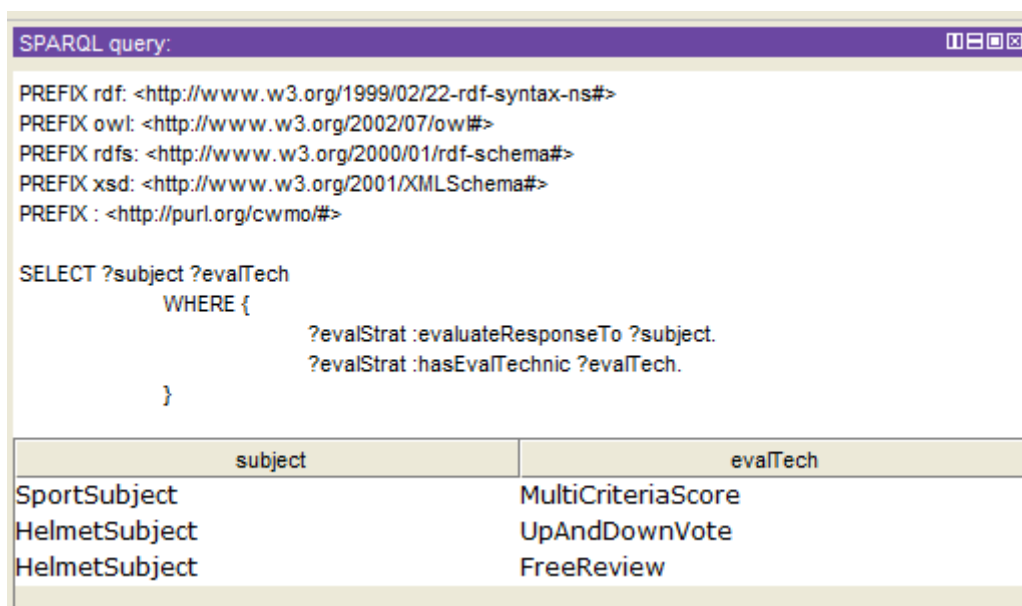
SPARQL query:

PREFIX rdf: <http://www.w3.org/1999/02/22-rdf-syntax-ns#>
PREFIX owl: <http://www.w3.org/2002/07/owl#>
PREFIX rdfs: <http://www.w3.org/2000/01/rdf-schema#>
PREFIX xsd: <http://www.w3.org/2001/XMLSchema#>
PREFIX : <http://purl.org/cwmo/#>

SELECT ?subject ?evalTech
WHERE {
?evalStrat :evaluateResponseTo ?subject.
?evalStrat :hasEvalTechnic ?evalTech.
}

| subject | evalTech |
|---|---|
| SportSubject | MultiCriteriaScore |
| HelmetSubject | UpAndDownVote |
| HelmetSubject | FreeReview |